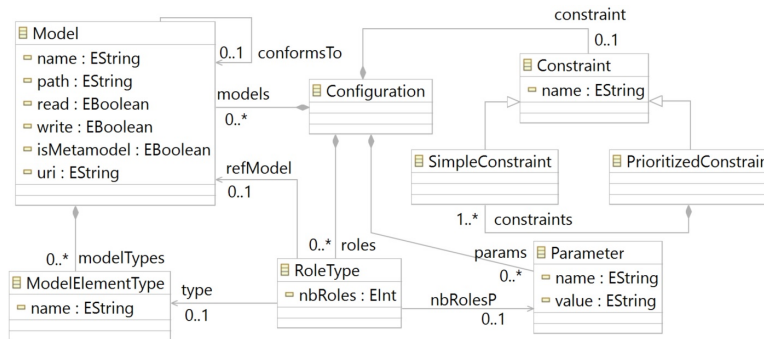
Model
name : EString
path : EString
read : EBoolean
write : EBoolean
isMetamodel : EBoolean
uri : EString

0..1 conformsTo

models
0..*

Configuration

constraint
0..1

Constraint
name : EString

SimpleConstraint

PrioritizedConstrai

1..* constraints

refModel
0..1

0..* roles

params
0..*

Parameter
name : EString
value : EString

0..* modelTypes

ModelElementType
name : EString

type
0..1

RoleType
nbRoles : EInt

nbRolesP
0..1